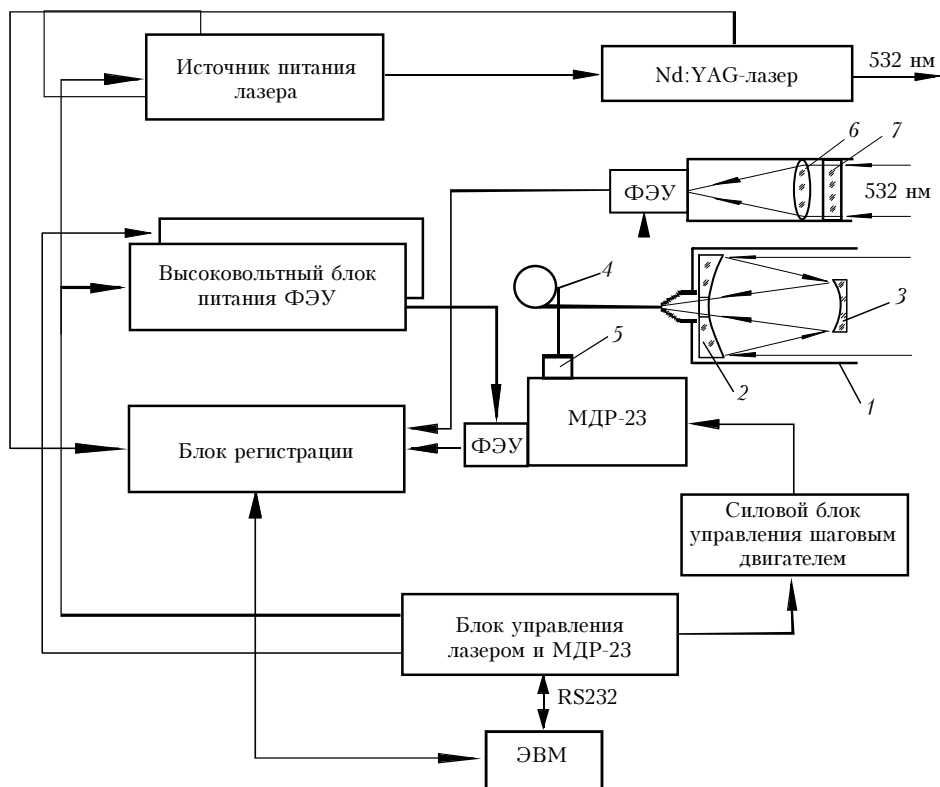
Источник питания лазера

Nd:YAG-лазер

532 нм

6

7

ФЭУ

532 нм

Высоковольтный блок питания ФЭУ

4

3

5

2

1

МДР-23

Блок регистрации

ФЭУ

Силовой блок управления шаговым двигателем

Блок управления лазером и МДР-23

RS232

ЭВМ